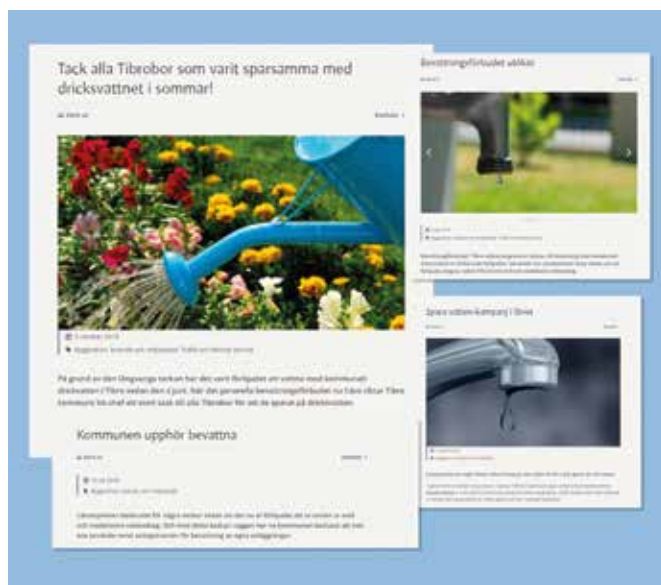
Tack alla Tibrobor som varit sparsamma med dricksvattnet i sommar!

Bevattningsförbudet avblåst

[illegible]

På grund av den långvariga torkan har det varit förbjudet att vattna med kommunalt dricksvatten i Tibro sedan den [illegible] juni. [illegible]

Spara vatten-kampanj i Tibro

Kommunen upphör bevattna

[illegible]